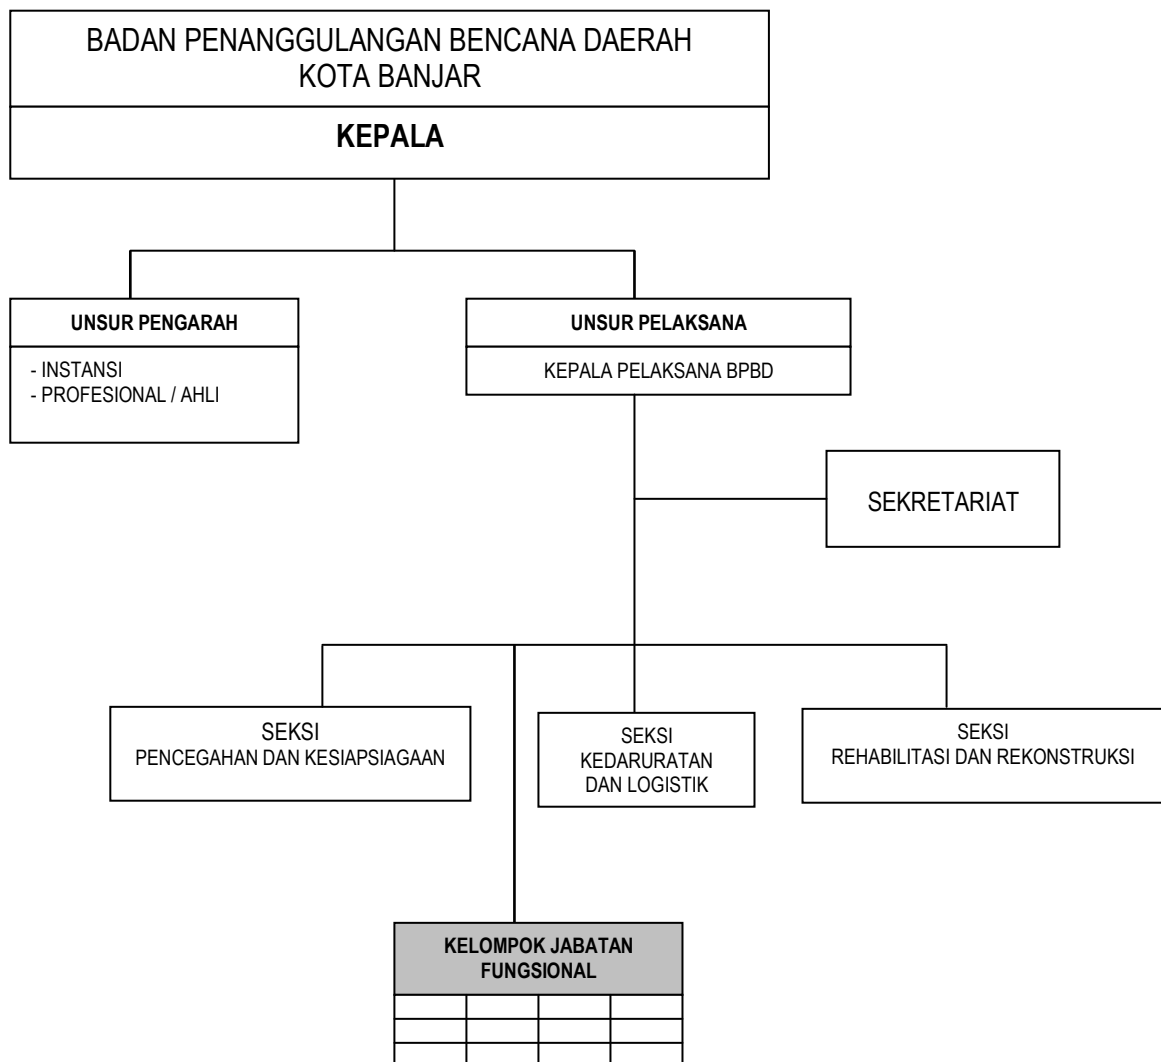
BADAN PENANGGULANGAN BENCANA DAERAH KOTA BANJAR

KEPALA

UNSUR PENGARAH

- INSTANSI
- PROFESIONAL / AHLI

UNSUR PELAKSANA

KEPALA PELAKSANA BPBD

SEKRETARIAT

SEKSI PENCEGAHAN DAN KESIAPSIAGAAN

SEKSI KEDARURATAN DAN LOGISTIK

SEKSI REHABILITASI DAN REKONSTRUKSI

KELOMPOK JABATAN FUNGSIONAL